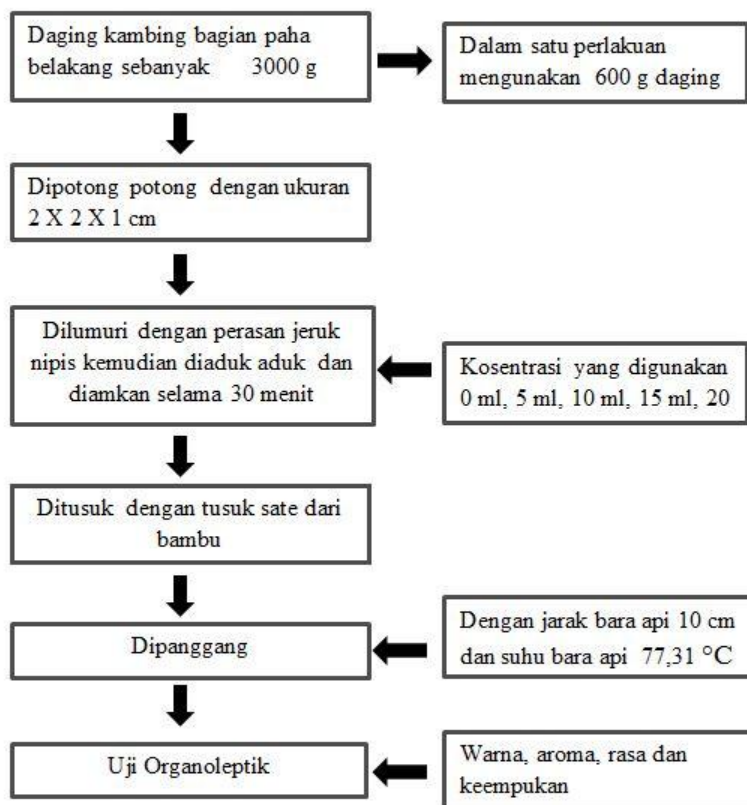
Daging kambing bagian paha belakang sebanyak 3000 g

Dalam satu perlakuan mengunakan 600 g daging

Dipotong potong dengan ukuran 2 X 2 X 1 cm

Dilumuri dengan perasan jeruk nipis kemudian diaduk aduk dan diamkan selama 30 menit

Kosentrasi yang digunakan 0 ml, 5 ml, 10 ml, 15 ml, 20

Ditusuk dengan tusuk sate dari bambu

Dipanggang

Dengan jarak bara api 10 cm dan suhu bara api 77,31 °C

Uji Organoleptik

Warna, aroma, rasa dan keempukan